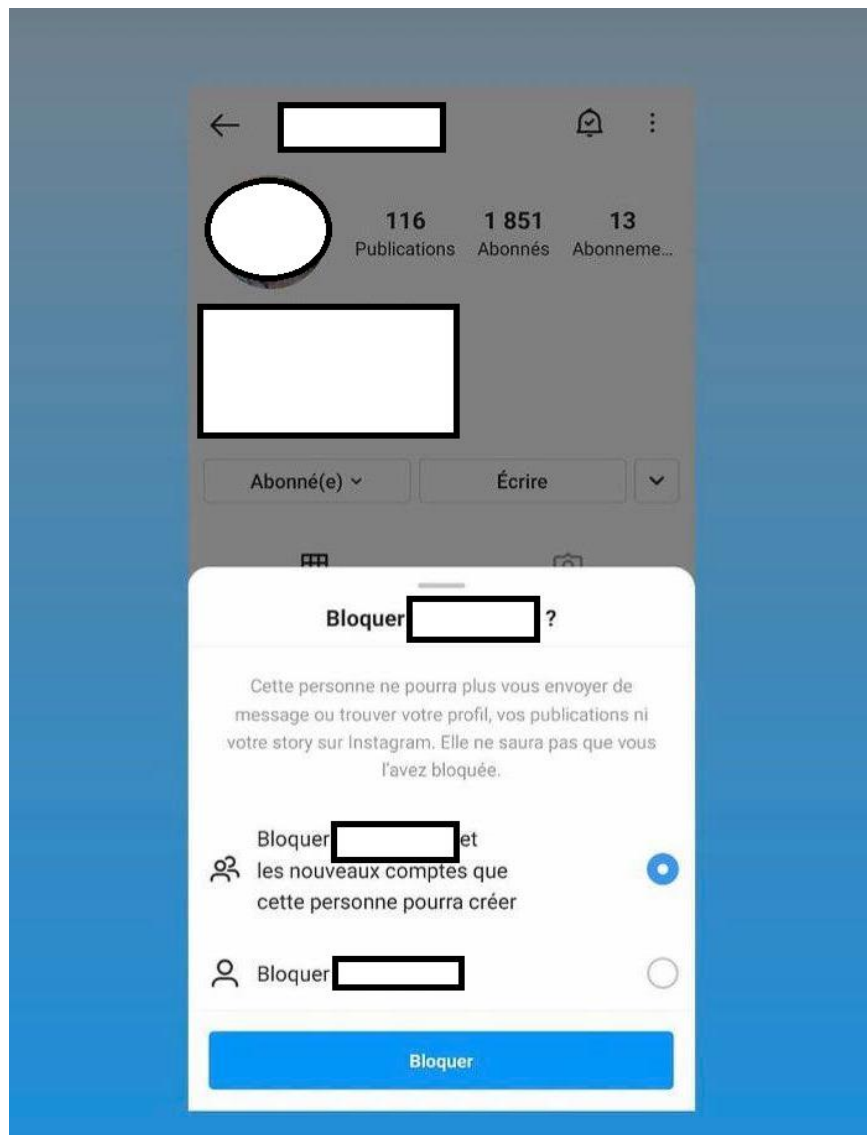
116
Publications

1 851
Abonnés

13
Abonneme...

Abonné(e)

Écrire

Bloquer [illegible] ?

Cette personne ne pourra plus vous envoyer de message ou trouver votre profil, vos publications ni votre story sur Instagram. Elle ne saura pas que vous l'avez bloquée.

Bloquer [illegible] et les nouveaux comptes que cette personne pourra créer

Bloquer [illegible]

Bloquer